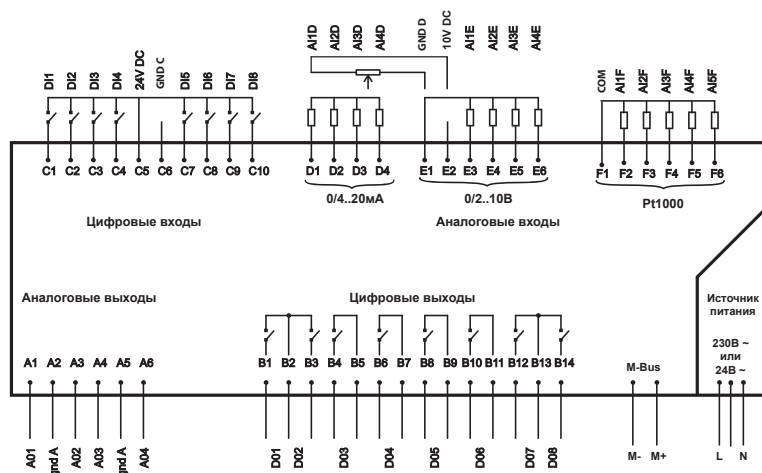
DI1 DI2 DI3 DI4 24V DC GND C DI5 DI6 DI7 DI8

C1 C2 C3 C4 C5 C6 C7 C8 C9 C10

Цифровые входы

AI1D AI2D AI3D AI4D GND D 10V DC AI1E AI2E AI3E AI4E

D1 D2 D3 D4 E1 E2 E3 E4 E5 E6

0/4..20мА 0/2..10В

Аналоговые входы

COM AI1F AI2F AI3F AI4F AI5F

F1 F2 F3 F4 F5 F6

Pt1000

Аналоговые выходы

A1 A2 A3 A4 A5 A6

A01 gnd A A02 A03 gnd A A04

Цифровые выходы

B1 B2 B3 B4 B5 B6 B7 B8 B9 B10 B11 B12 B13 B14

D01 D02 D03 D04 D05 D06 D07 D08

M-Bus

M- M+

Источник питания

230В ~ или 24В ~

L N